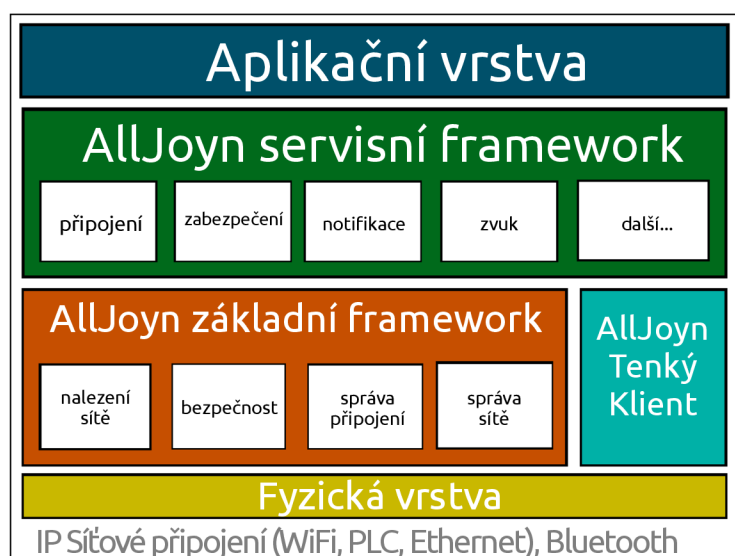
Aplikační vrstva

AllJoyn servisní framework

připojení

zabezpečení

notifikace

zvuk

další...

AllJoyn základní framework

nalezení sítě

bezpečnost

správa připojení

správa sítě

AllJoyn Tenký Klient

Fyzická vrstva

IP Síťové připojení (WiFi, PLC, Ethernet), Bluetooth